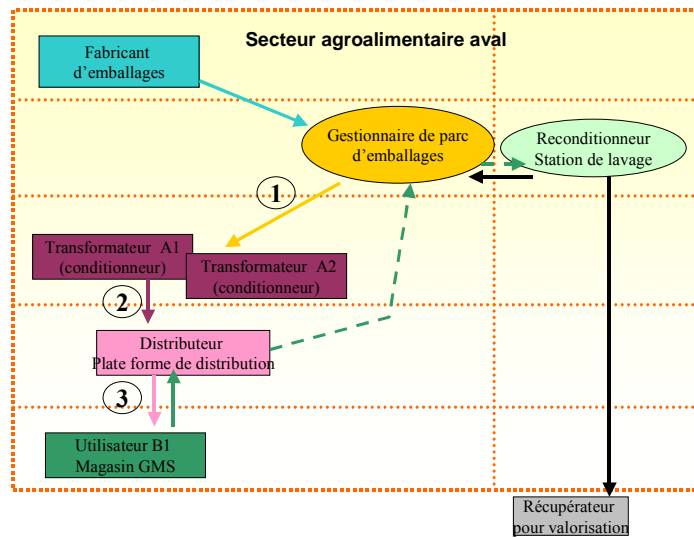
Secteur agroalimentaire aval

Fabricant d'emballages

Gestionnaire de parc d'emballages

Reconditionneur
Station de lavage

1

Transformateur A1 (conditionneur)

Transformateur A2 (conditionneur)

2

Distributeur
Plate forme de distribution

3

Utilisateur B1
Magasin GMS

Récupérateur pour valorisation